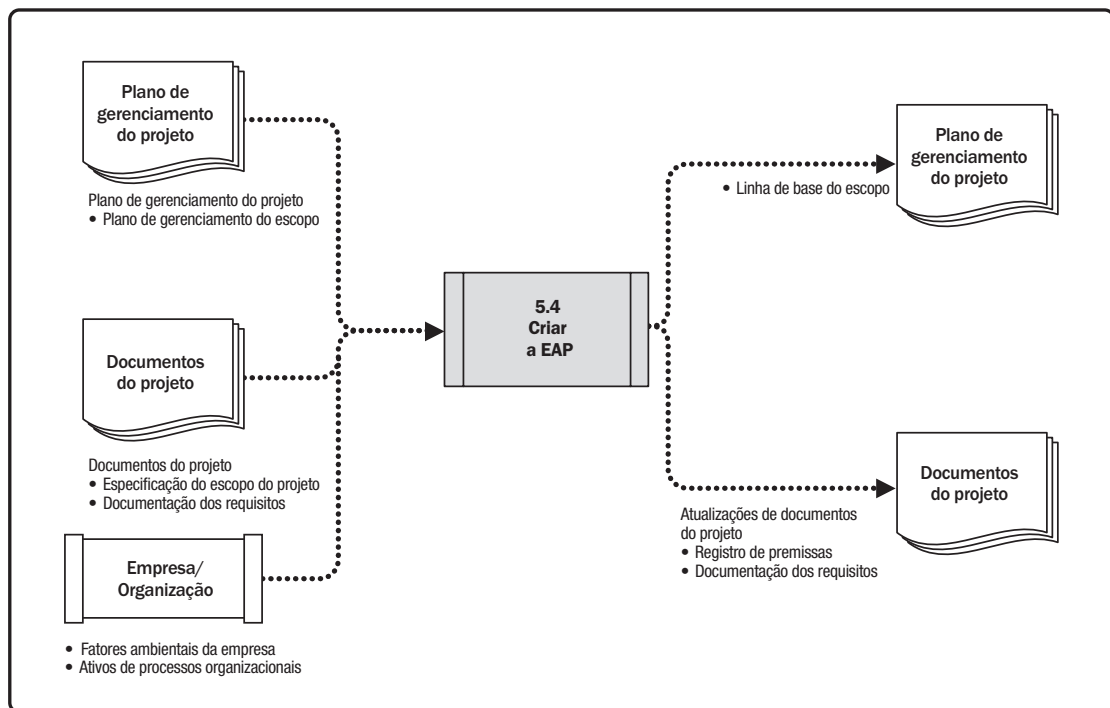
Plano de gerenciamento do projeto

Plano de gerenciamento do projeto
• Plano de gerenciamento do escopo

Documentos do projeto

Documentos do projeto
• Especificação do escopo do projeto
• Documentação dos requisitos

Empresa/ Organização

• Fatores ambientais da empresa
• Ativos de processos organizacionais

5.4
Criar
a EAP

Plano de gerenciamento do projeto

• Linha de base do escopo

Documentos do projeto

Atualizações de documentos do projeto
• Registro de premissas
• Documentação dos requisitos